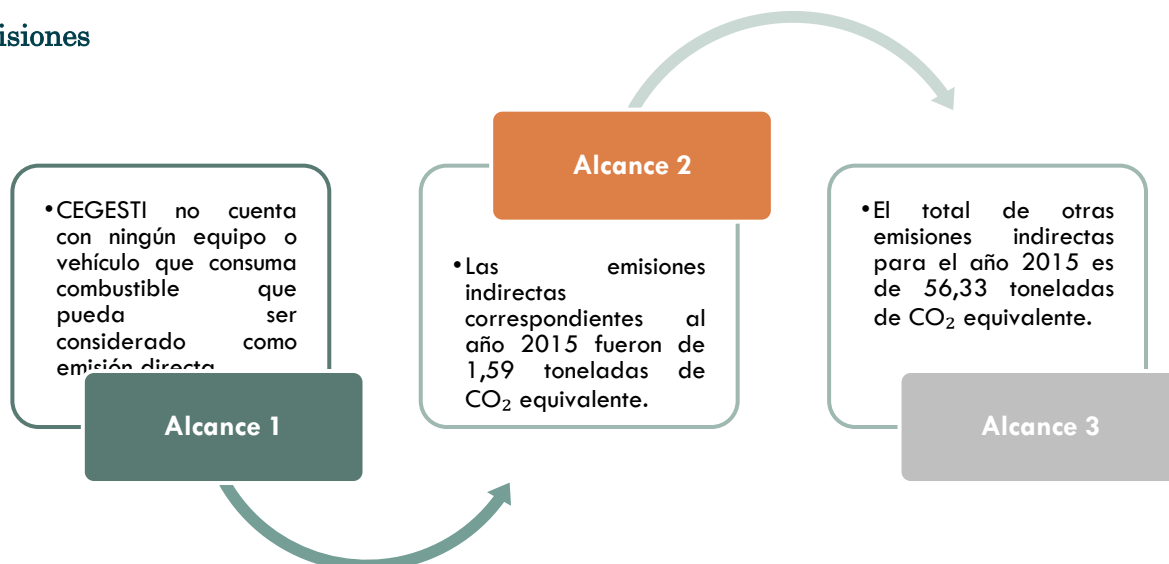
isiones

• CEGESTI no cuenta con ningún equipo o vehículo que consuma combustible que pueda ser considerado como emisión directa

Alcance 1

Alcance 2

• Las emisiones indirectas correspondientes al año 2015 fueron de 1,59 toneladas de $CO_2$ equivalente.

• El total de otras emisiones indirectas para el año 2015 es de 56,33 toneladas de $CO_2$ equivalente.

Alcance 3